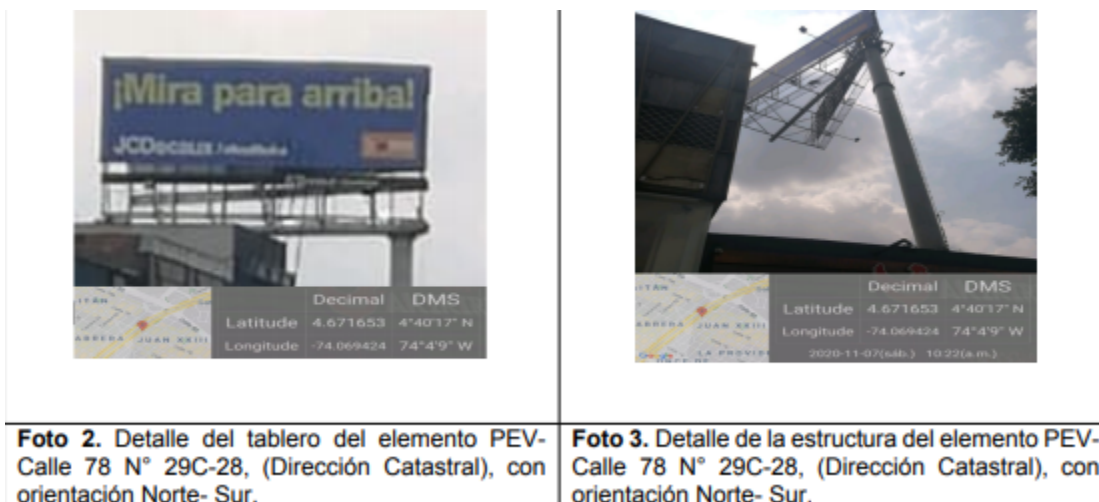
¡Mira para arriba!

JCDecaux

|  | Decimal | DMS |
|---|---|---|
| Latitude | 4.671653 | 4°40'17" N |
| Longitude | -74.069424 | 74°4'9" W |

|  | Decimal | DMS |
|---|---|---|
| Latitude | 4.671653 | 4°40'17" N |
| Longitude | -74.069424 | 74°4'9" W |

2020-11-07(sáb.) 10:22(a.m.)

| Foto 2. Detalle del tablero del elemento PEV- Calle 78 N° 29C-28, (Dirección Catastral), con orientación Norte- Sur. | Foto 3. Detalle de la estructura del elemento PEV- Calle 78 N° 29C-28, (Dirección Catastral), con orientación Norte- Sur. |
|---|---|